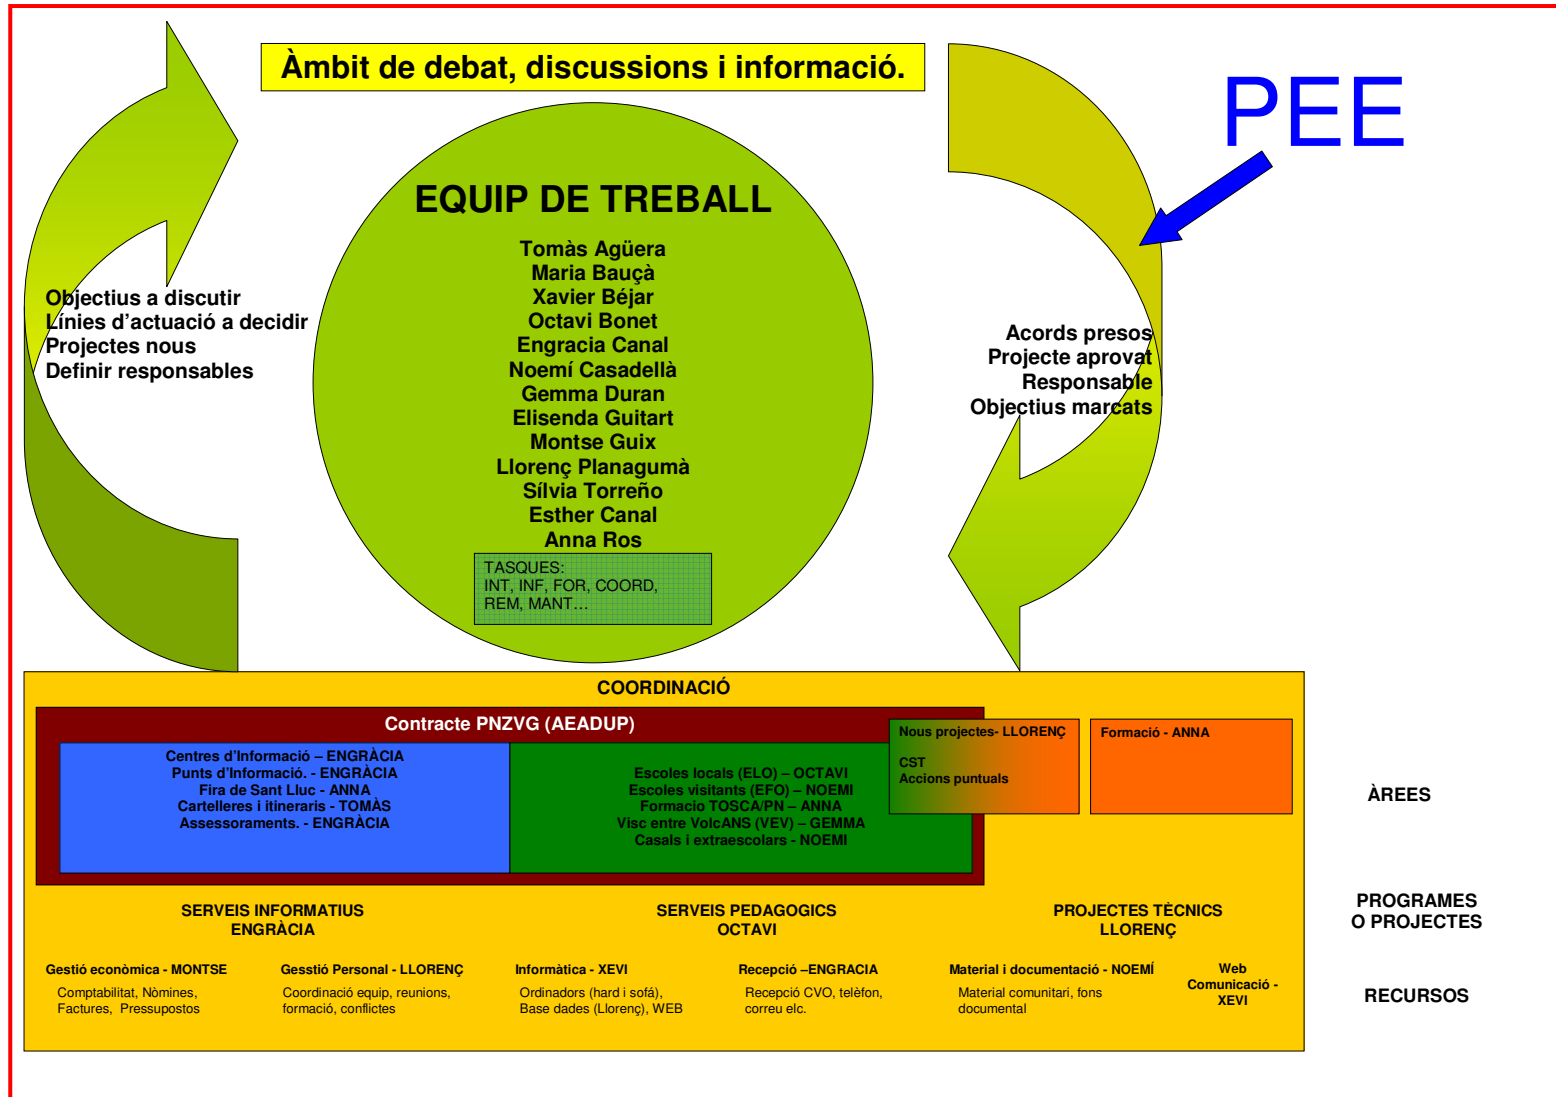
Àmbit de debat, discussions i informació.

PEE

EQUIP DE TREBALL

Tomàs Agüera
Maria Bauçà
Xavier Béjar
Octavi Bonet
Engracia Canal
Noemí Casadellà
Gemma Duran
Elisenda Guitart
Montse Guix
Llorenç Planagumà
Sílvia Torreño
Esther Canal
Anna Ros

TASQUES:
INT, INF, FOR, COORD, REM, MANT…

Objectius a discutir
Línies d'actuació a decidir
Projectes nous
Definir responsables

Acords presos
Projecte aprovat
Responsable
Objectius marcats

COORDINACIÓ

Contracte PNZVG (AEADUP)

Centres d'Informació – ENGRÀCIA
Punts d'Informació. - ENGRÀCIA
Fira de Sant Lluc - ANNA
Cartelleres i itineraris - TOMÀS
Assessoraments. - ENGRÀCIA

Escoles locals (ELO) – OCTAVI
Escoles visitants (EFO) – NOEMI
Formacio TOSCA/PN – ANNA
Visc entre VolcANS (VEV) – GEMMA
Casals i extraescolars - NOEMI

Nous projectes- LLORENÇ
CST
Accions puntuals

Formació - ANNA

ÀREES

SERVEIS INFORMATIUS
ENGRÀCIA

SERVEIS PEDAGOGICS
OCTAVI

PROJECTES TÈCNICS
LLORENÇ

PROGRAMES O PROJECTES

Gestió econòmica - MONTSE
Comptabilitat, Nòmines, Factures, Pressupostos

Gesstió Personal - LLORENÇ
Coordinació equip, reunions, formació, conflictes

Informàtica - XEVI
Ordinadors (hard i sofá), Base dades (Llorenç), WEB

Recepció –ENGRACIA
Recepció CVO, telèfon, correu elc.

Material i documentació - NOEMÍ
Material comunitari, fons documental

Web Comunicació - XEVI

RECURSOS